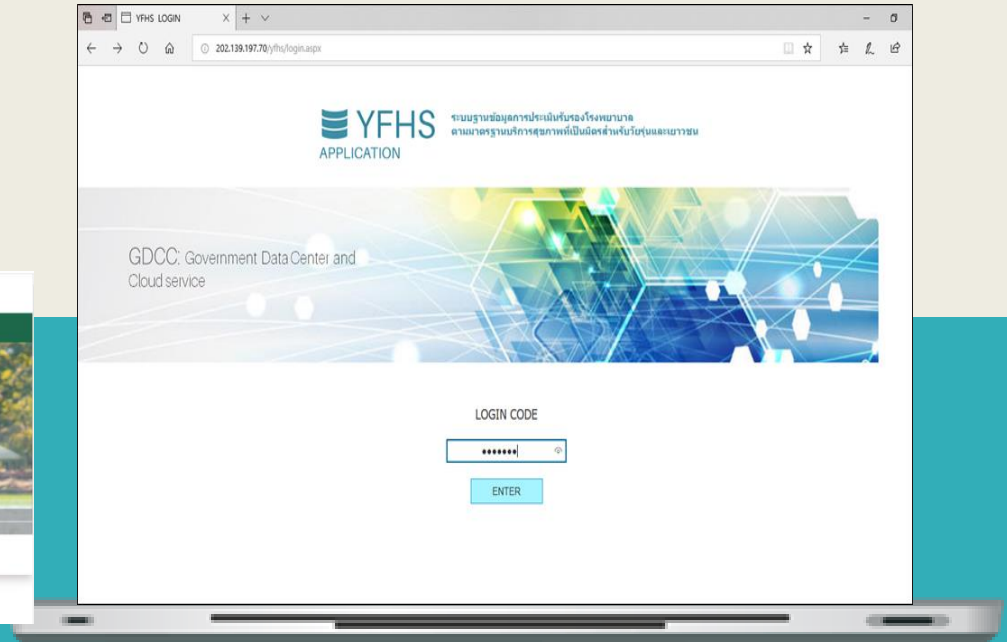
YFHS LOGIN

202.139.197.70/yfhs/login.aspx

YFHS
APPLICATION
ระบบฐานข้อมูลการประเมินรับรองโรงพยาบาล
ตามมาตรฐานบริการสุขภาพที่เป็นมิตรสำหรับวัยรุ่นและเยาวชน

GDCC: Government Data Center and Cloud service

LOGIN CODE

•••••••

ENTER